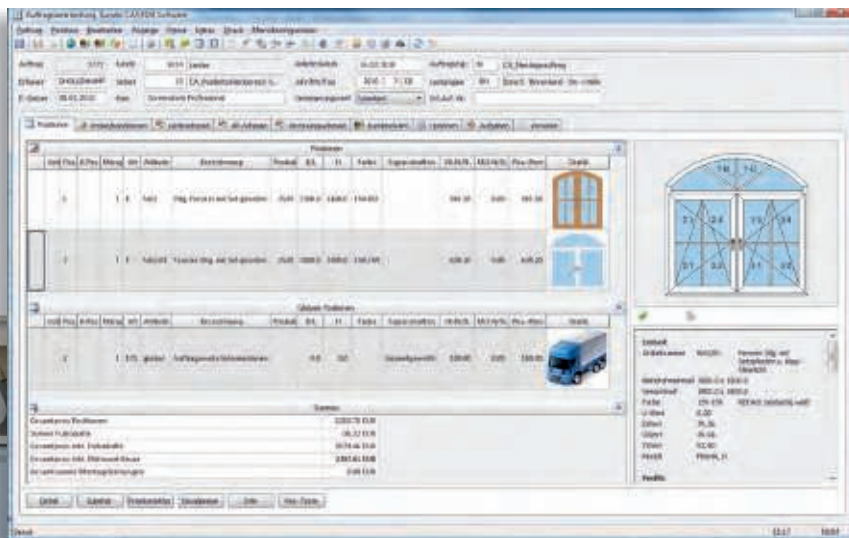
Auftragsbearbeitung, Kunde: CAD/KEN Software

Auftrag Position Bearbeiten Anzeige Drucken Extras Druck Berichtsanzeige

Auftrag

Erfasser

E-Datum 08.01.2010

Positionen

Positionen

Globale Positionen

Summen

Gesamtpreis Positionen

Gesamtpreis inkl. Rabatt

Gesamtpreis inkl. Mehrwert-Steuer

Einheit

Artikelnummer

Farbe

U-Wert

Breite

Höhe

Gewicht

Preis

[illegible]